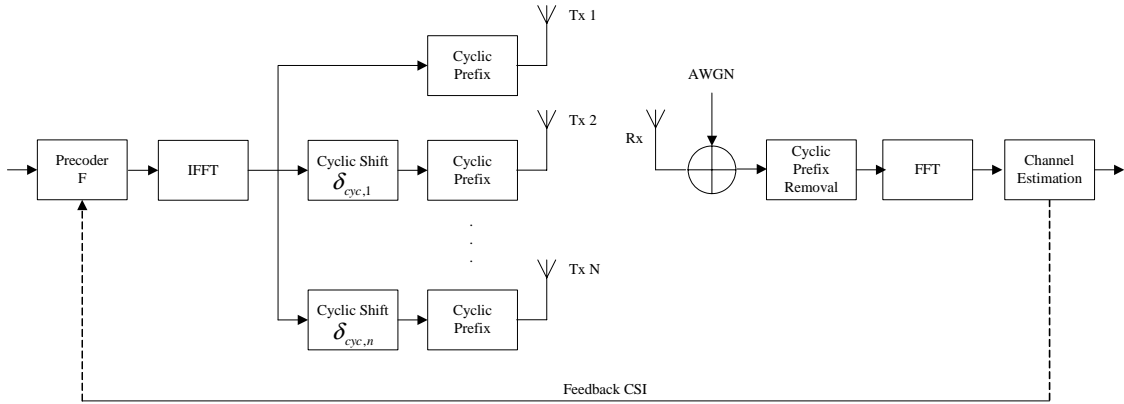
Tx 1

Cyclic Prefix

AWGN

Tx 2

Precoder F

IFFT

Cyclic Shift $\delta_{cyc,1}$

Cyclic Prefix

Rx

Cyclic Prefix Removal

FFT

Channel Estimation

Tx N

Cyclic Shift $\delta_{cyc,n}$

Cyclic Prefix

Feedback CSI